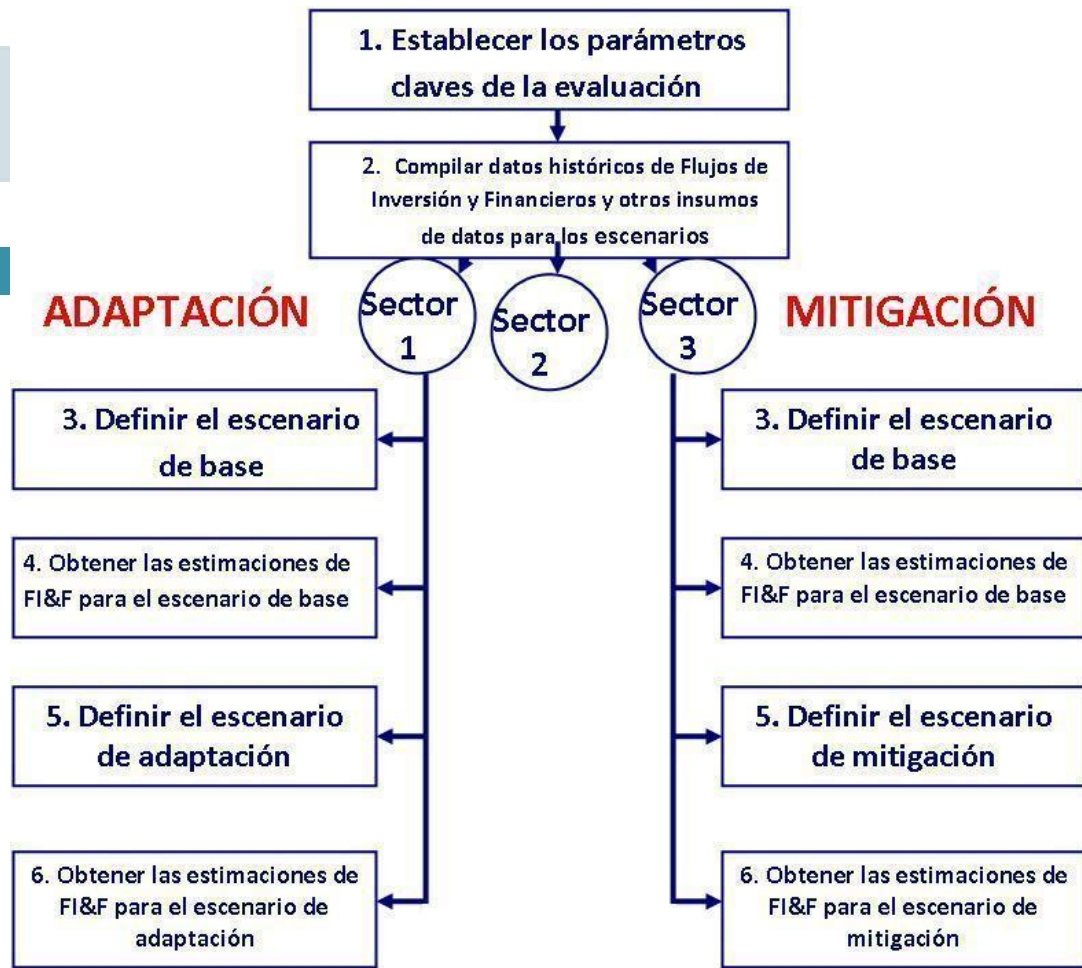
1. Establecer los parámetros claves de la evaluación

2. Compilar datos históricos de Flujos de Inversión y Financieros y otros insumos de datos para los escenarios

ADAPTACIÓN

Sector 1

Sector 2

Sector 3

MITIGACIÓN

3. Definir el escenario de base

4. Obtener las estimaciones de FI&F para el escenario de base

5. Definir el escenario de adaptación

6. Obtener las estimaciones de FI&F para el escenario de adaptación

3. Definir el escenario de base

4. Obtener las estimaciones de FI&F para el escenario de base

5. Definir el escenario de mitigación

6. Obtener las estimaciones de FI&F para el escenario de mitigación